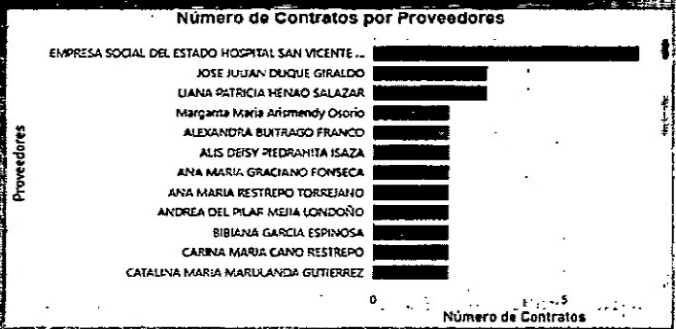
Número de Contratos por Proveedores

Proveedores

EMPRESA SOCIAL DEL ESTADO HOSPITAL SAN VICENTE ...
JOSE JULIAN DUQUE GIRALDO
LIANA PATRICIA HENAO SALAZAR
Margarita Maria Arismendy Osorio
ALEXANDRA BUITRAGO FRANCO
ALIS DEISY PIEDRAHITA ISAZA
ANA MARIA GRACIANO FONSECA
ANA MARIA RESTREPO TORREJANO
ANDREA DEL PILAR MEJIA LONDOÑO
BIBIANA GARCIA ESPINOSA
CARINA MARIA CANO RESTREPO
CATALINA MARIA MARULANDA GUTIERREZ

0
5
Número de Contratos